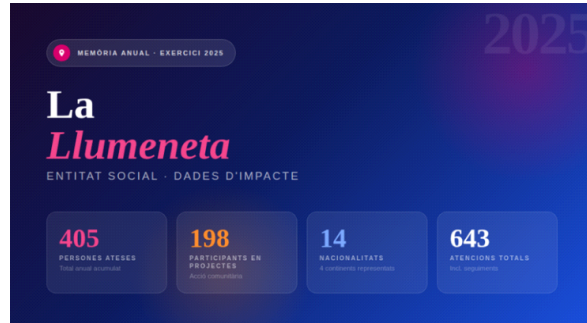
MEMÒRIA ANUAL · EXERCICI 2025

2025

La
Llumeneta

ENTITAT SOCIAL · DADES D'IMPACTE

405
PERSONES ATESES
Total anual acumulat

198
PARTICIPANTS EN PROJECTES
Acció comunitària

14
NACIONALITATS
4 continents representats

643
ATENCIONS TOTALS
Incl. seguiments